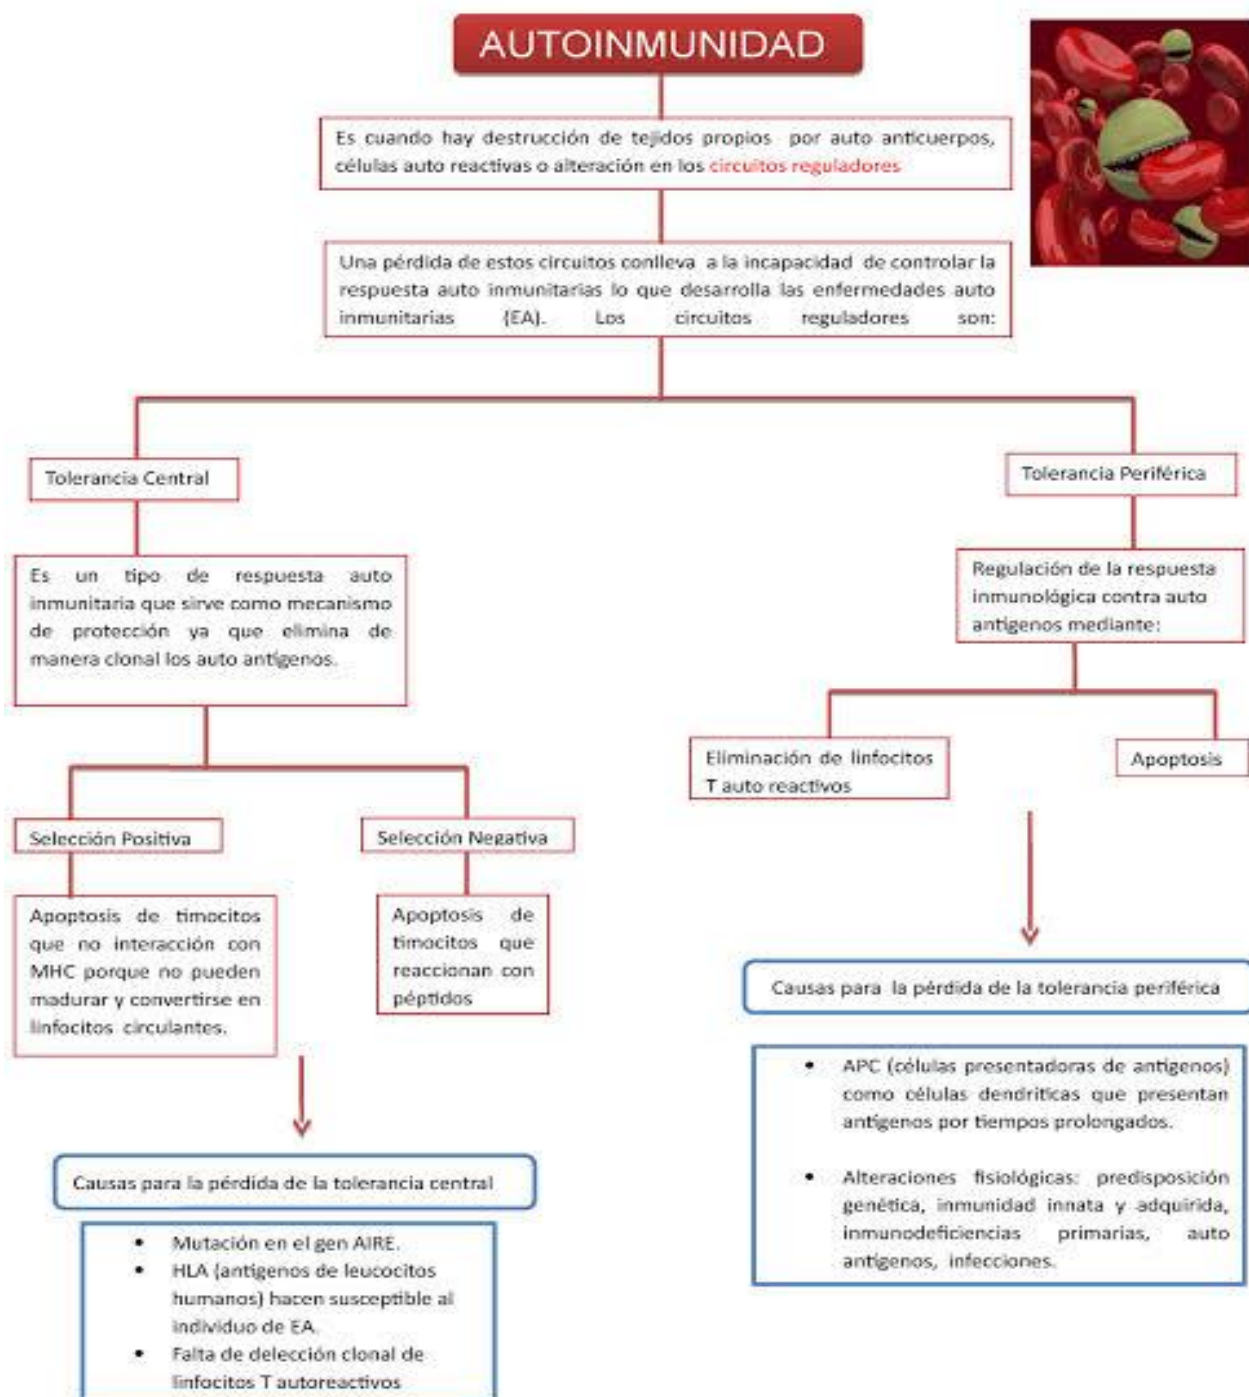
AUTOINMUNIDAD

Es cuando hay destrucción de tejidos propios por auto anticuerpos, células auto reactivas o alteración en los circuitos reguladores

Una pérdida de estos circuitos conlleva a la incapacidad de controlar la respuesta auto inmunitarias lo que desarrolla las enfermedades auto inmunitarias (EA). Los circuitos reguladores son:

Tolerancia Central

Es un tipo de respuesta auto inmunitaria que sirve como mecanismo de protección ya que elimina de manera clonal los auto antígenos.

Selección Positiva

Apoptosis de timocitos que no interacción con MHC porque no pueden madurar y convertirse en linfocitos circulantes.

Selección Negativa

Apoptosis de timocitos que reaccionan con péptidos

Causas para la pérdida de la tolerancia central

- Mutación en el gen AIRE.
- HLA (antígenos de leucocitos humanos) hacen susceptible al individuo de EA.
- Falta de delección clonal de linfocitos T autoreactivos

Tolerancia Periférica

Regulación de la respuesta inmunológica contra auto antígenos mediante:

Eliminación de linfocitos T auto reactivos

Apoptosis

Causas para la pérdida de la tolerancia periférica

- APC (células presentadoras de antígenos) como células dendríticas que presentan antígenos por tiempos prolongados.
- Alteraciones fisiológicas: predisposición genética, inmunidad innata y adquirida, inmunodeficiencias primarias, auto antígenos, infecciones.